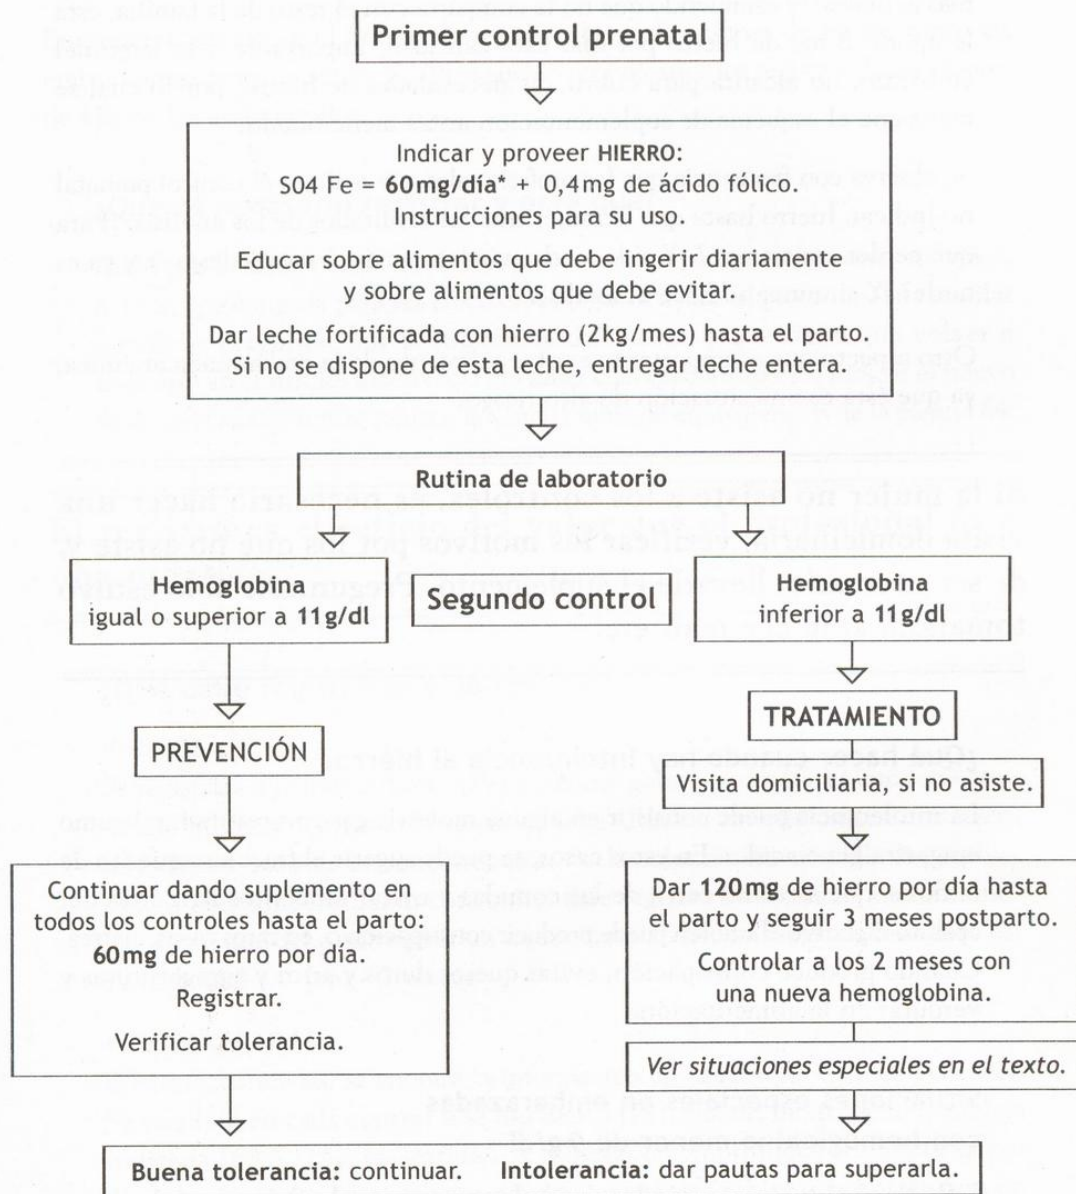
Primer control prenatal

Indicar y proveer HIERRO:
S04 Fe = 60mg/día* + 0,4mg de ácido fólico.
Instrucciones para su uso.

Educar sobre alimentos que debe ingerir diariamente y sobre alimentos que debe evitar.

Dar leche fortificada con hierro (2kg/mes) hasta el parto. Si no se dispone de esta leche, entregar leche entera.

Rutina de laboratorio

Hemoglobina igual o superior a 11g/dl

Segundo control

Hemoglobina inferior a 11g/dl

TRATAMIENTO

Visita domiciliaria, si no asiste.

PREVENCIÓN

Continuar dando suplemento en todos los controles hasta el parto: 60mg de hierro por día.
Registrar.
Verificar tolerancia.

Dar 120mg de hierro por día hasta el parto y seguir 3 meses postparto.
Controlar a los 2 meses con una nueva hemoglobina.

Ver situaciones especiales en el texto.

Buena tolerancia: continuar. Intolerancia: dar pautas para superarla.